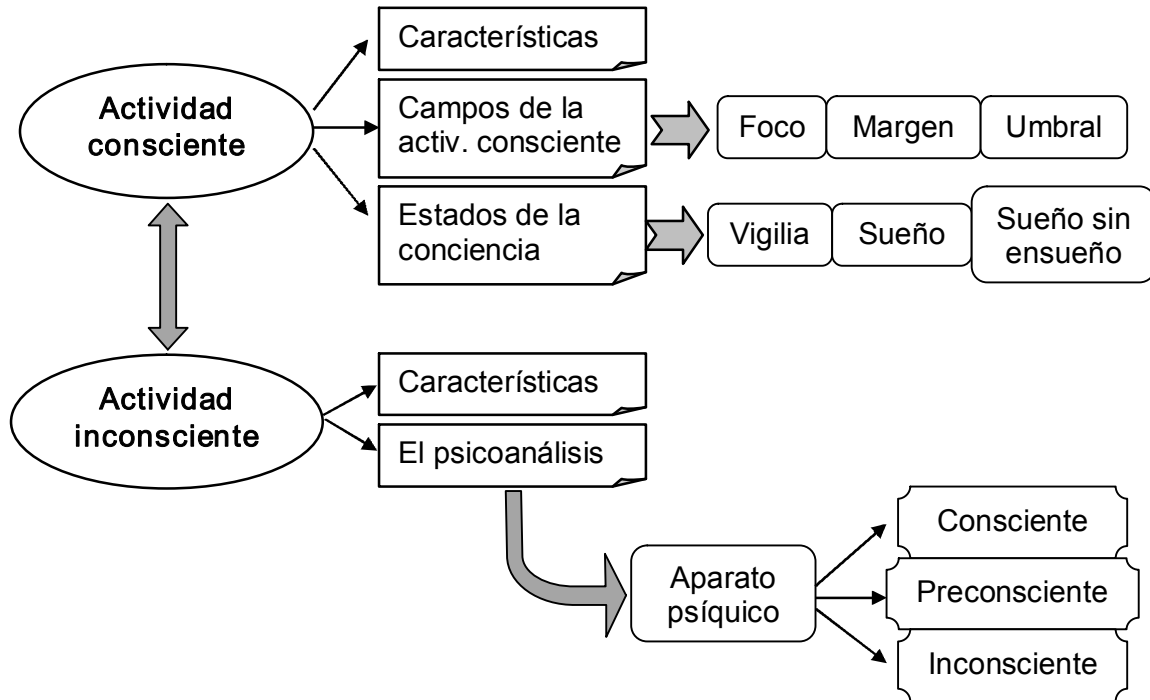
Actividad consciente

Características

Campos de la activ. consciente

Foco

Margen

Umbral

Estados de la conciencia

Vigilia

Sueño

Sueño sin ensueño

Actividad inconsciente

Características

El psicoanálisis

Aparato psíquico

Consciente

Preconsciente

Inconsciente